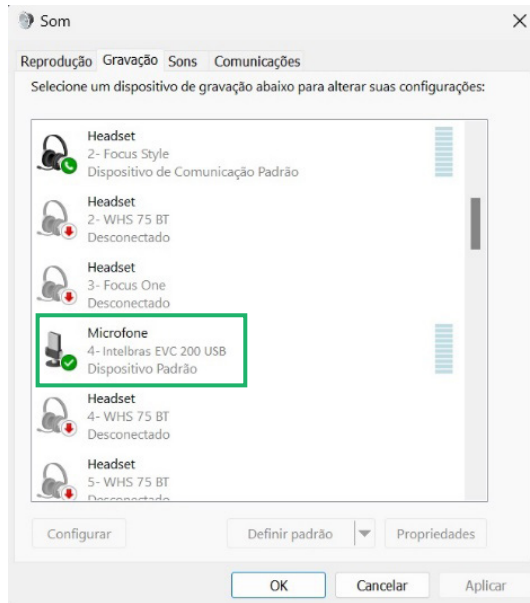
Som

Reprodução Gravação Sons Comunicações

Selecione um dispositivo de gravação abaixo para alterar suas configurações:

Headset
2- Focus Style
Dispositivo de Comunicação Padrão

Headset
2- WHS 75 BT
Desconectado

Headset
3- Focus One
Desconectado

Microfone
4- Intelbras EVC 200 USB
Dispositivo Padrão

Headset
4- WHS 75 BT
Desconectado

Headset
5- WHS 75 BT
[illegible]

Configurar
Definir padrão
Propriedades

OK
Cancelar
Aplicar